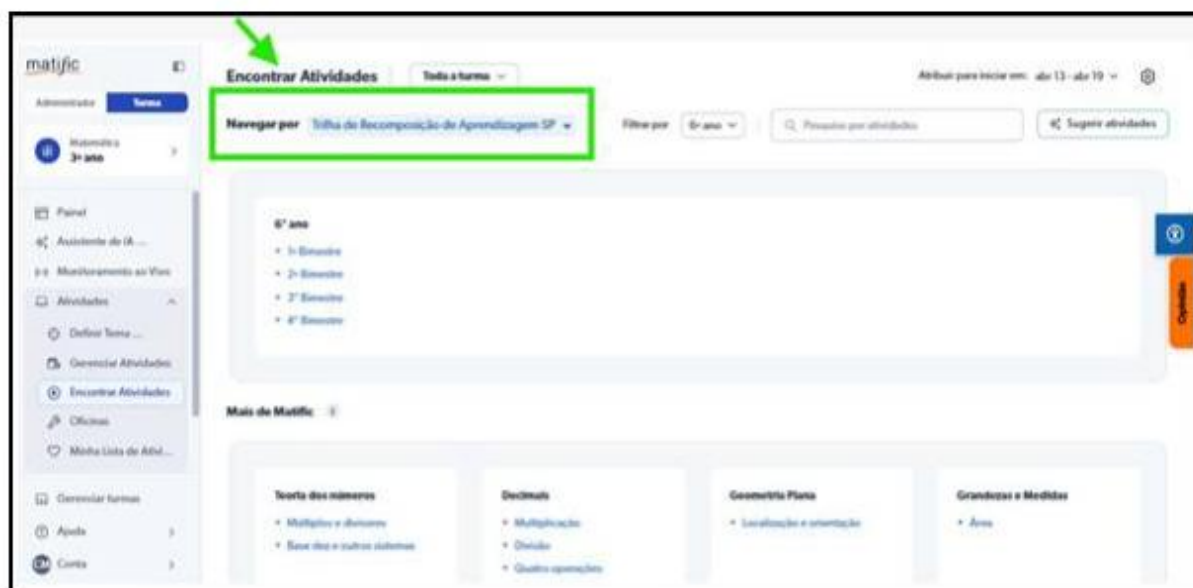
matific

Administrador | Turma

Matemática
3º ano

Painel
Assistente de IA ...
Monitoramento ao Vivo
Atividades
Definir Tema ...
Gerenciar Atividades
Encontrar Atividades
Oficinas
Minha Lista de Ativi...

Gerenciar turmas
Ajuda
Conta

Encontrar Atividades | Toda a turma

Atribuir para iniciar em: abr 13 - abr 19

Navegar por: Trilha de Recomposição de Aprendizagem SP

Filtrar por: 6º ano

Pesquisar por atividades

Sugerir atividades

6º ano
• 1º Bimestre
• 2º Bimestre
• 3º Bimestre
• 4º Bimestre

Mais de Matific

Teoria dos números
• Múltiplos e divisores
• Base dez e outros sistemas

Decimais
• Multiplicação
• Divisão
• Quatro operações

Geometria Plana
• Localização e orientação

Grandezas e Medidas
• Área

Opinião